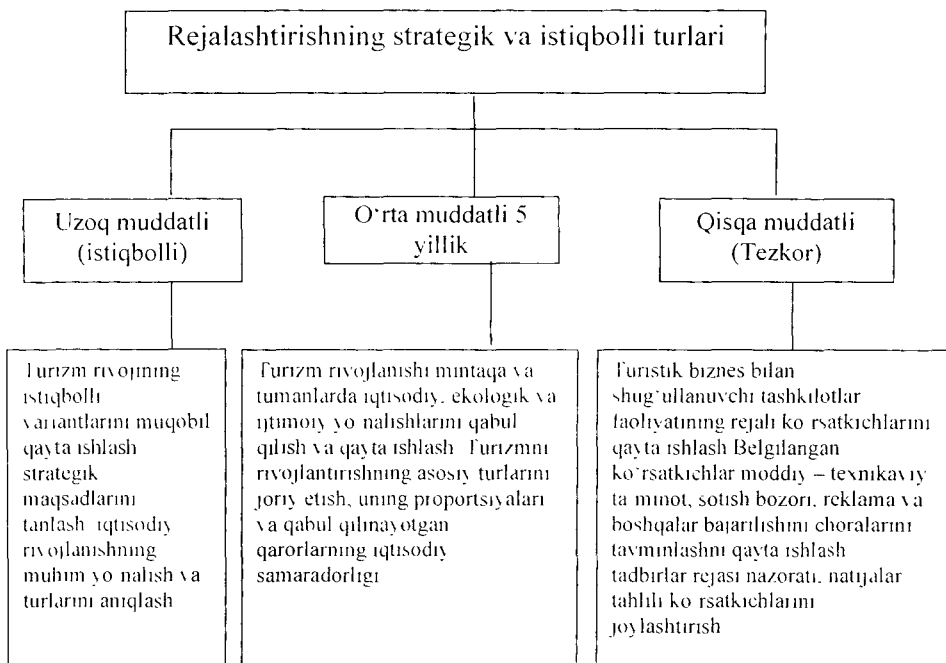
Rejalashtirishning strategik va istiqbolli turlari

Uzoq muddatli (istiqbolli)

O'rta muddatli 5 yillik

Qisqa muddatli (Tezkor)

Turizm rivojining istiqbolli variantlarini muqobil qayta ishlash strategik maqsadlarini tanlash iqtisodiy rivojlanishning muhim yo'nalish va turlarini aniqlash

Turizm rivojlanishi mintaqa va tumanlarda iqtisodiy, ekologik va ijtimoiy yo'nalishlarini qabul qilish va qayta ishlash Turizmni rivojlantirishning asosiy turlarini joriy etish, uning proportsiyalari va qabul qilinayotgan qarorlarning iqtisodiy samaradorligi

Turistik biznes bilan shug'ullanuvchi tashkilotlar faoliyatining rejali ko'rsatkichlarini qayta ishlash Belgilangan ko'rsatkichlar moddiy – texnikaviy ta'minot, sotish bozori, reklama va boshqalar bajarilishini choralarini ta'minlashni qayta ishlash tadbirlar rejasi nazorati, natijalar tahlili ko'rsatkichlarini joylashtirish